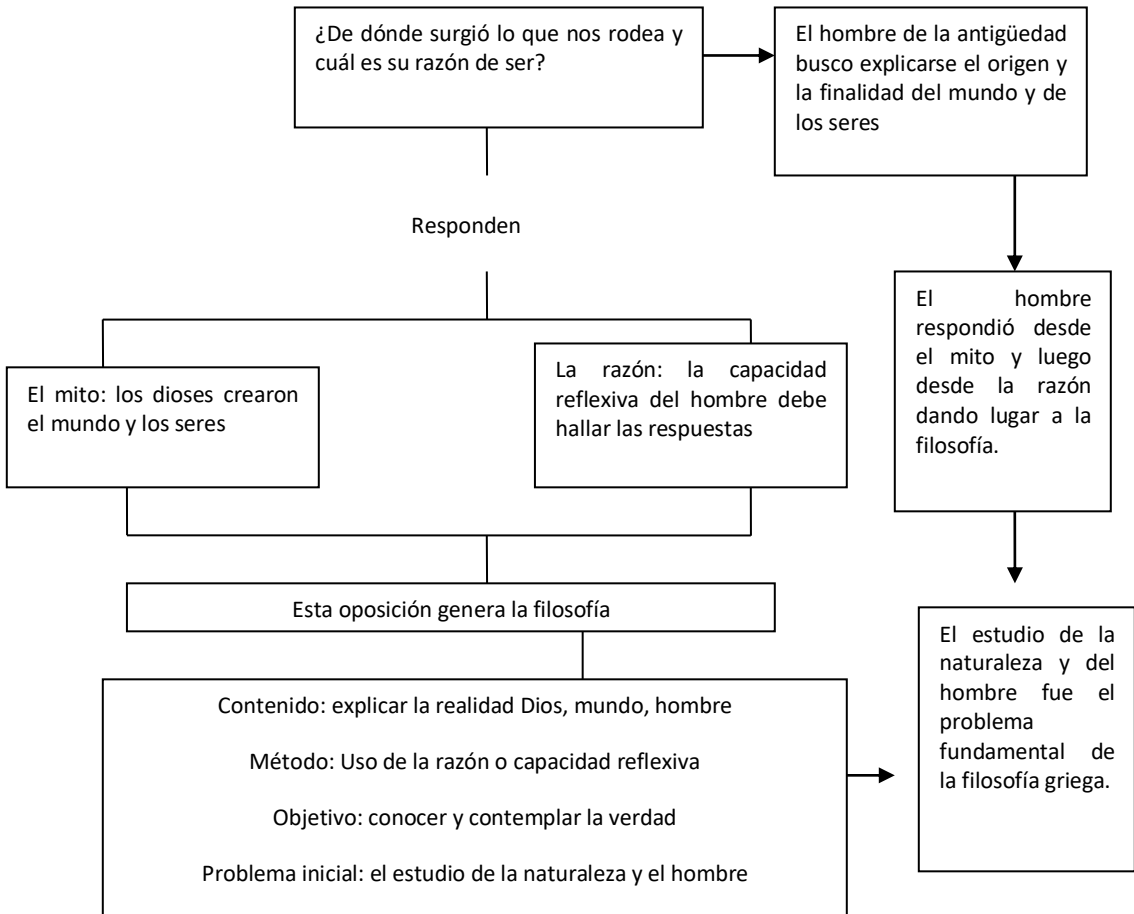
¿De dónde surgió lo que nos rodea y cuál es su razón de ser?

El hombre de la antigüedad busco explicarse el origen y la finalidad del mundo y de los seres

Responden

El hombre respondió desde el mito y luego desde la razón dando lugar a la filosofía.

El mito: los dioses crearon el mundo y los seres

La razón: la capacidad reflexiva del hombre debe hallar las respuestas

Esta oposición genera la filosofía

El estudio de la naturaleza y del hombre fue el problema fundamental de la filosofía griega.

Contenido: explicar la realidad Dios, mundo, hombre

Método: Uso de la razón o capacidad reflexiva

Objetivo: conocer y contemplar la verdad

Problema inicial: el estudio de la naturaleza y el hombre